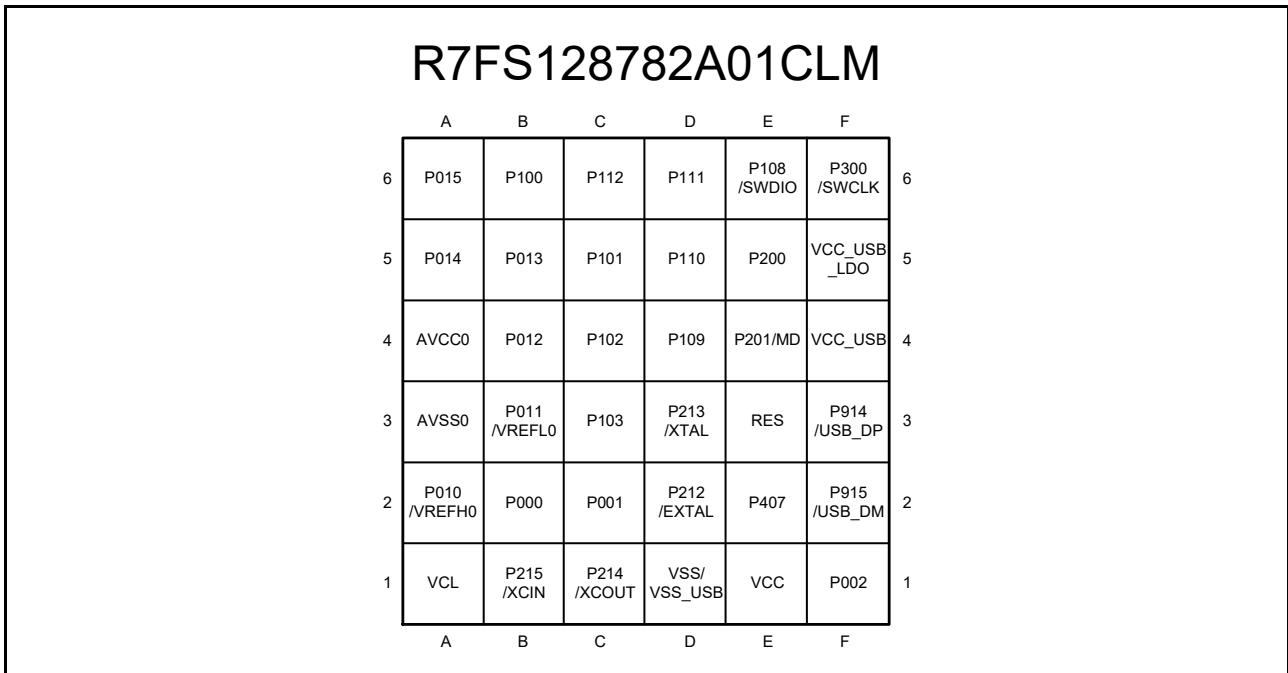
R7FS128782A01CLM

|  | A | B | C | D | E | F |  |
|---|---|---|---|---|---|---|---|
| 6 | P015 | P100 | P112 | P111 | P108 /SWDIO | P300 /SWCLK | 6 |
| 5 | P014 | P013 | P101 | P110 | P200 | VCC_USB _LDO | 5 |
| 4 | AVCC0 | P012 | P102 | P109 | P201/MD | VCC_USB | 4 |
| 3 | AVSS0 | P011 /VREFL0 | P103 | P213 /XTAL | RES | P914 /USB_DP | 3 |
| 2 | P010 /VREFH0 | P000 | P001 | P212 /EXTAL | P407 | P915 /USB_DM | 2 |
| 1 | VCL | P215 /XCIN | P214 /XCOUT | VSS/ VSS_USB | VCC | P002 | 1 |
|  | A | B | C | D | E | F |  |